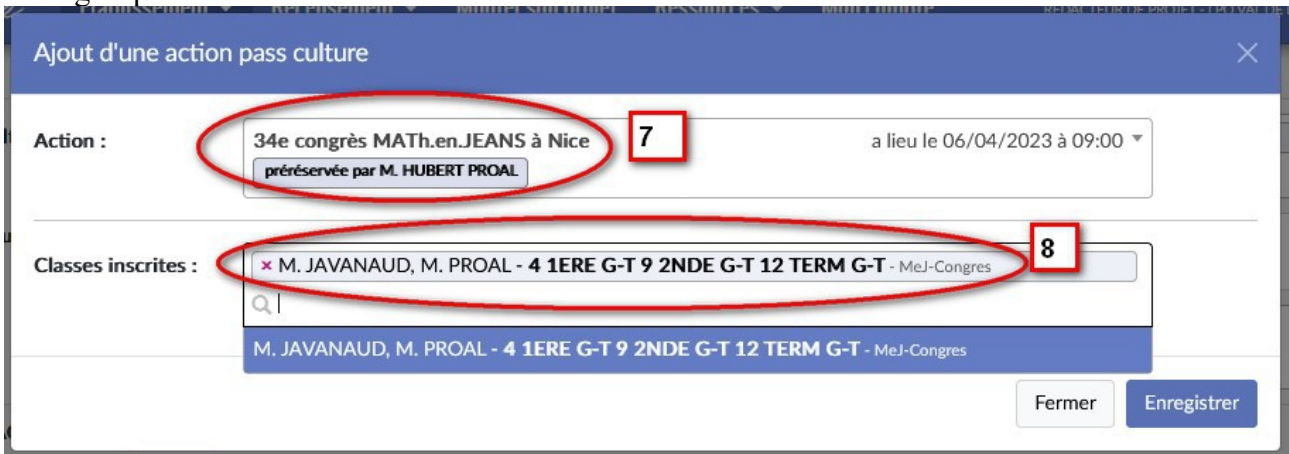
Ajout d'une action pass culture

×

Action :

34e congrès MATh.en.JEANS à Nice

préréservée par M. HUBERT PROAL

a lieu le 06/04/2023 à 09:00

7

Classes inscrites :

× M. JAVANAUD, M. PROAL - 4 1ERE G-T 9 2NDE G-T 12 TERM G-T - MeJ-Congres

8

M. JAVANAUD, M. PROAL - 4 1ERE G-T 9 2NDE G-T 12 TERM G-T - MeJ-Congres

Fermer

Enregistrer